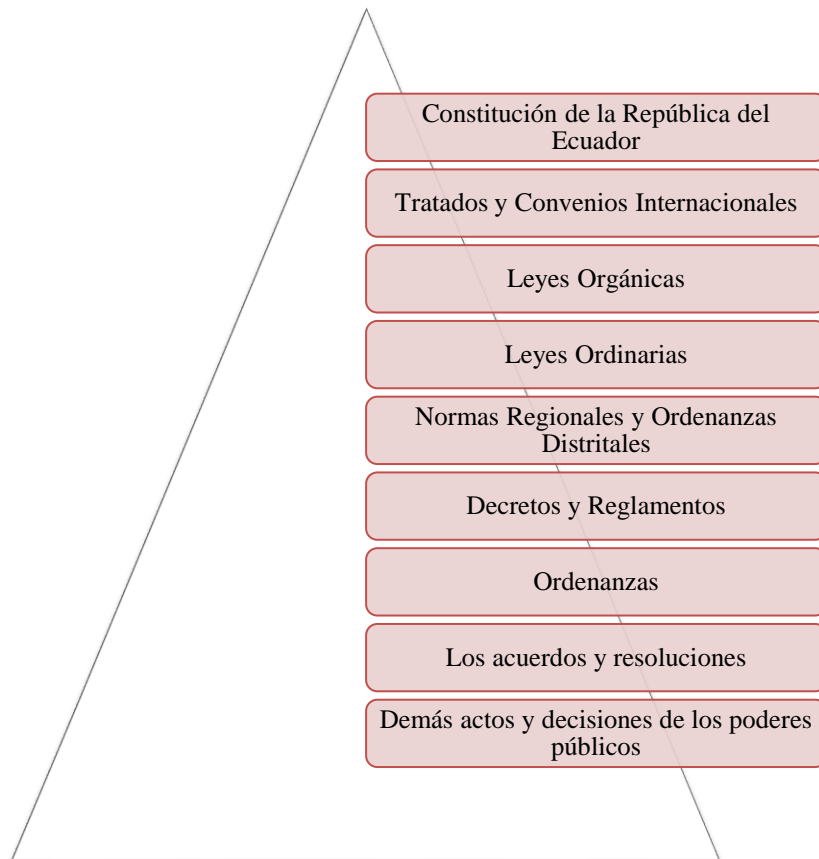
Constitución de la República del Ecuador

Tratados y Convenios Internacionales

Leyes Orgánicas

Leyes Ordinarias

Normas Regionales y Ordenanzas Distritales

Decretos y Reglamentos

Ordenanzas

Los acuerdos y resoluciones

Demás actos y decisiones de los poderes públicos